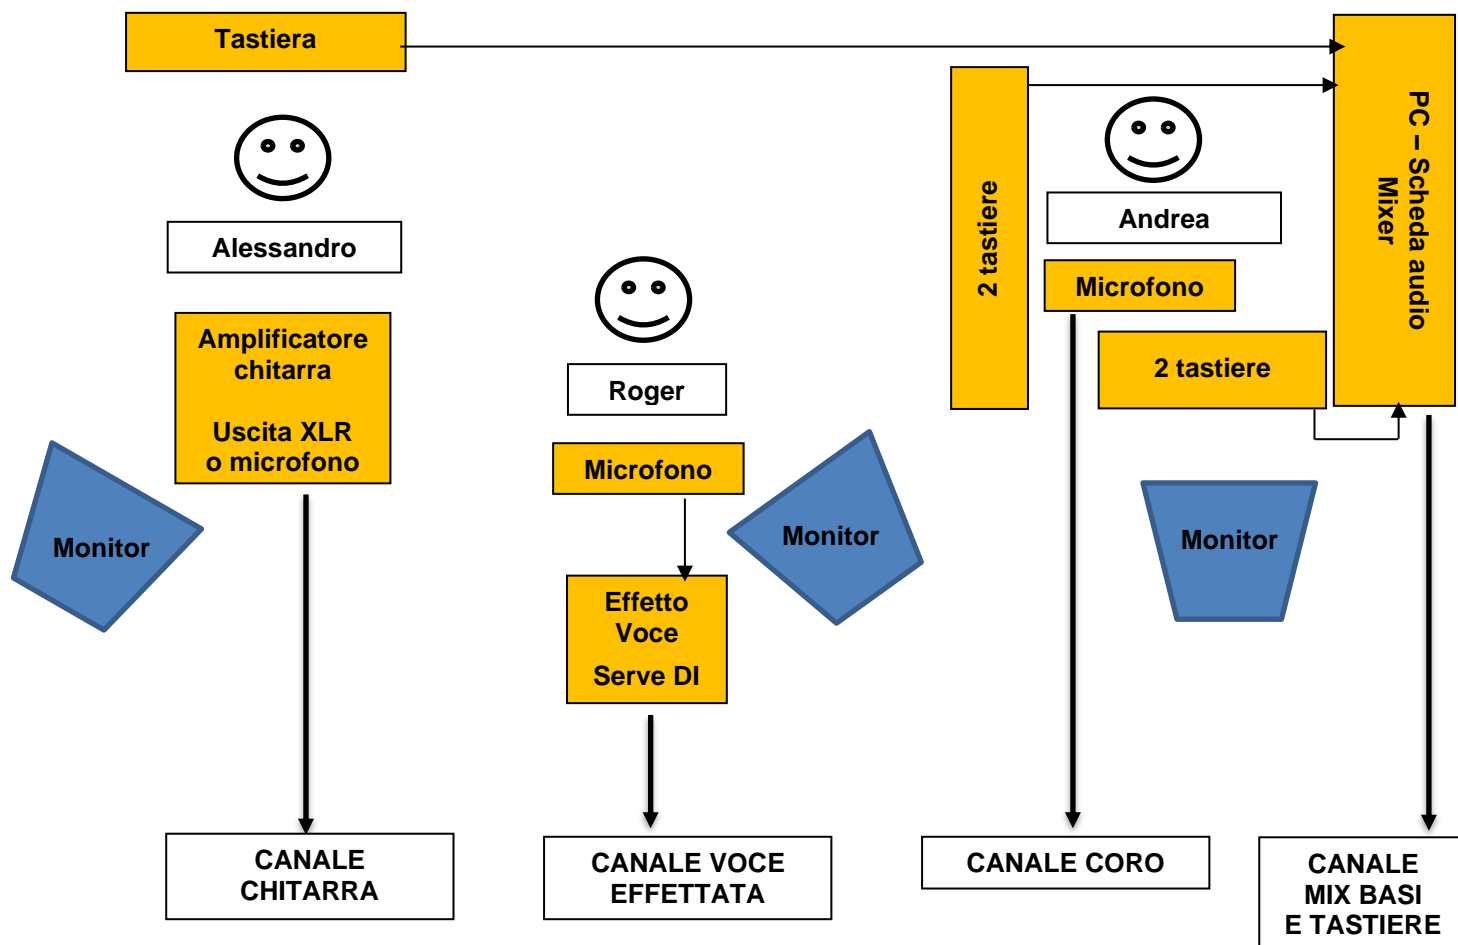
Tastiera

2 tastiere

PC – Scheda audio
Mixer

Alessandro

Andrea

Microfono

Amplificatore chitarra

Uscita XLR o microfono

Roger

2 tastiere

Microfono

Monitor

Monitor

Monitor

Effetto Voce

Serve DI

CANALE CHITARRA

CANALE VOCE EFFETTATA

CANALE CORO

CANALE MIX BASI E TASTIERE